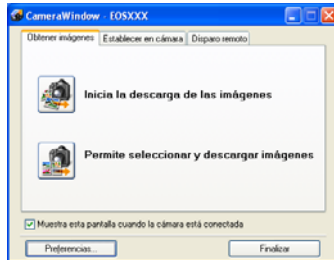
CameraWindow - EOSXXX

Obtener imágenes | Establecer en cámara | Disparo remoto

Inicia la descarga de las imágenes

Permite seleccionar y descargar imágenes

Muestra esta pantalla cuando la cámara está conectada

Preferencias...

Finalizar